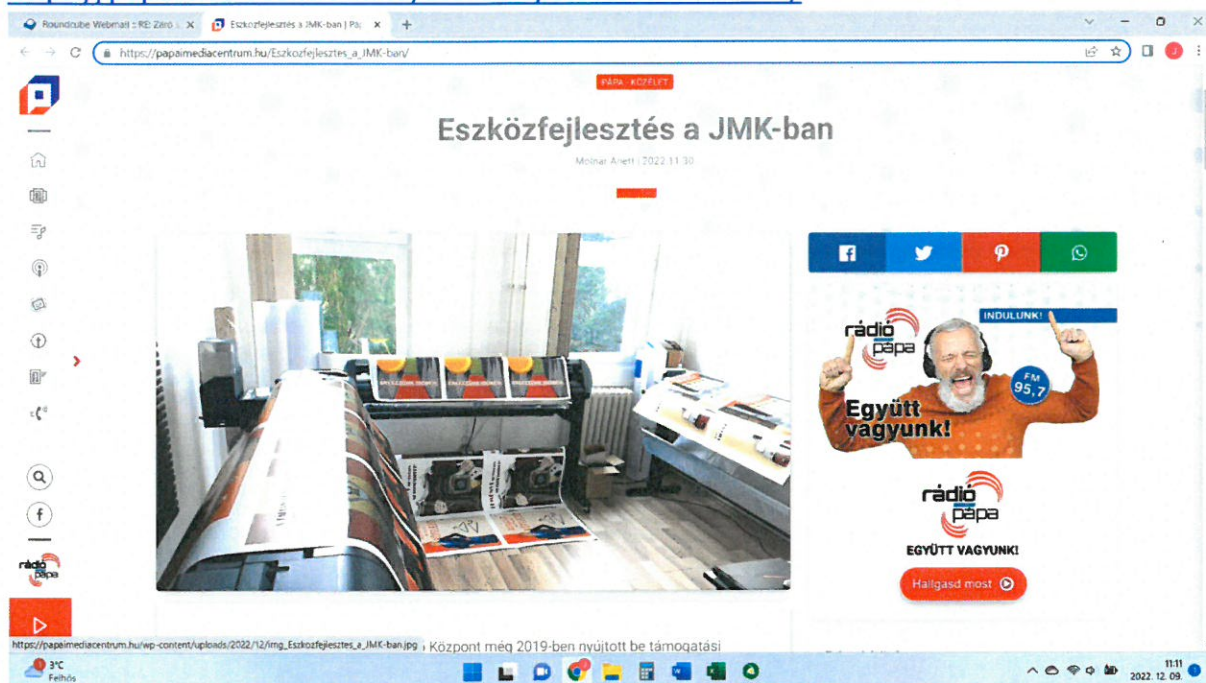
Roundcube Webmail :: RE: Záró
Eszközfejlesztés a JMK-ban | Pá
https://papaimediacentrum.hu/Eszkozfejlesztes_a_JMK-ban/

PÁPA · KÖZÉLET

Eszközfejlesztés a JMK-ban

Molnár Anett | 2022.11.30

INDULUNK!
rádió pápa
FM 95,7
Együtt vagyunk!

rádió pápa
EGYÜTT VAGYUNK!
Hallgasd most

rádió pápa

https://papaimediacentrum.hu/wp-content/uploads/2022/12/img_Eszkozfejlesztes_a_JMK-ban.jpg Központ még 2019-ben nyújtott be támogatási

3°C
Felhős
11:11
2022. 12. 09.